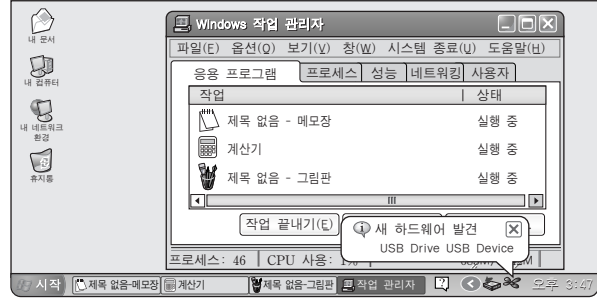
내 문서

내 컴퓨터

내 네트워크 환경

휴지통

Windows 작업 관리자

파일(F) 옵션(O) 보기(V) 창(W) 시스템 종료(U) 도움말(H)

응용 프로그램 | 프로세스 | 성능 | 네트워킹 | 사용자

| 작업 | 상태 |
|---|---|
| 제목 없음 - 메모장 | 실행 중 |
| 계산기 | 실행 중 |
| 제목 없음 - 그림판 | 실행 중 |

작업 끝내기(E)

새 하드웨어 발견
USB Drive USB Device

프로세스: 46 | CPU 사용: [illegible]

시작 | 제목 없음-메모장 | 계산기 | 제목 없음-그림판 | 작업 관리자 | 오후 3:47